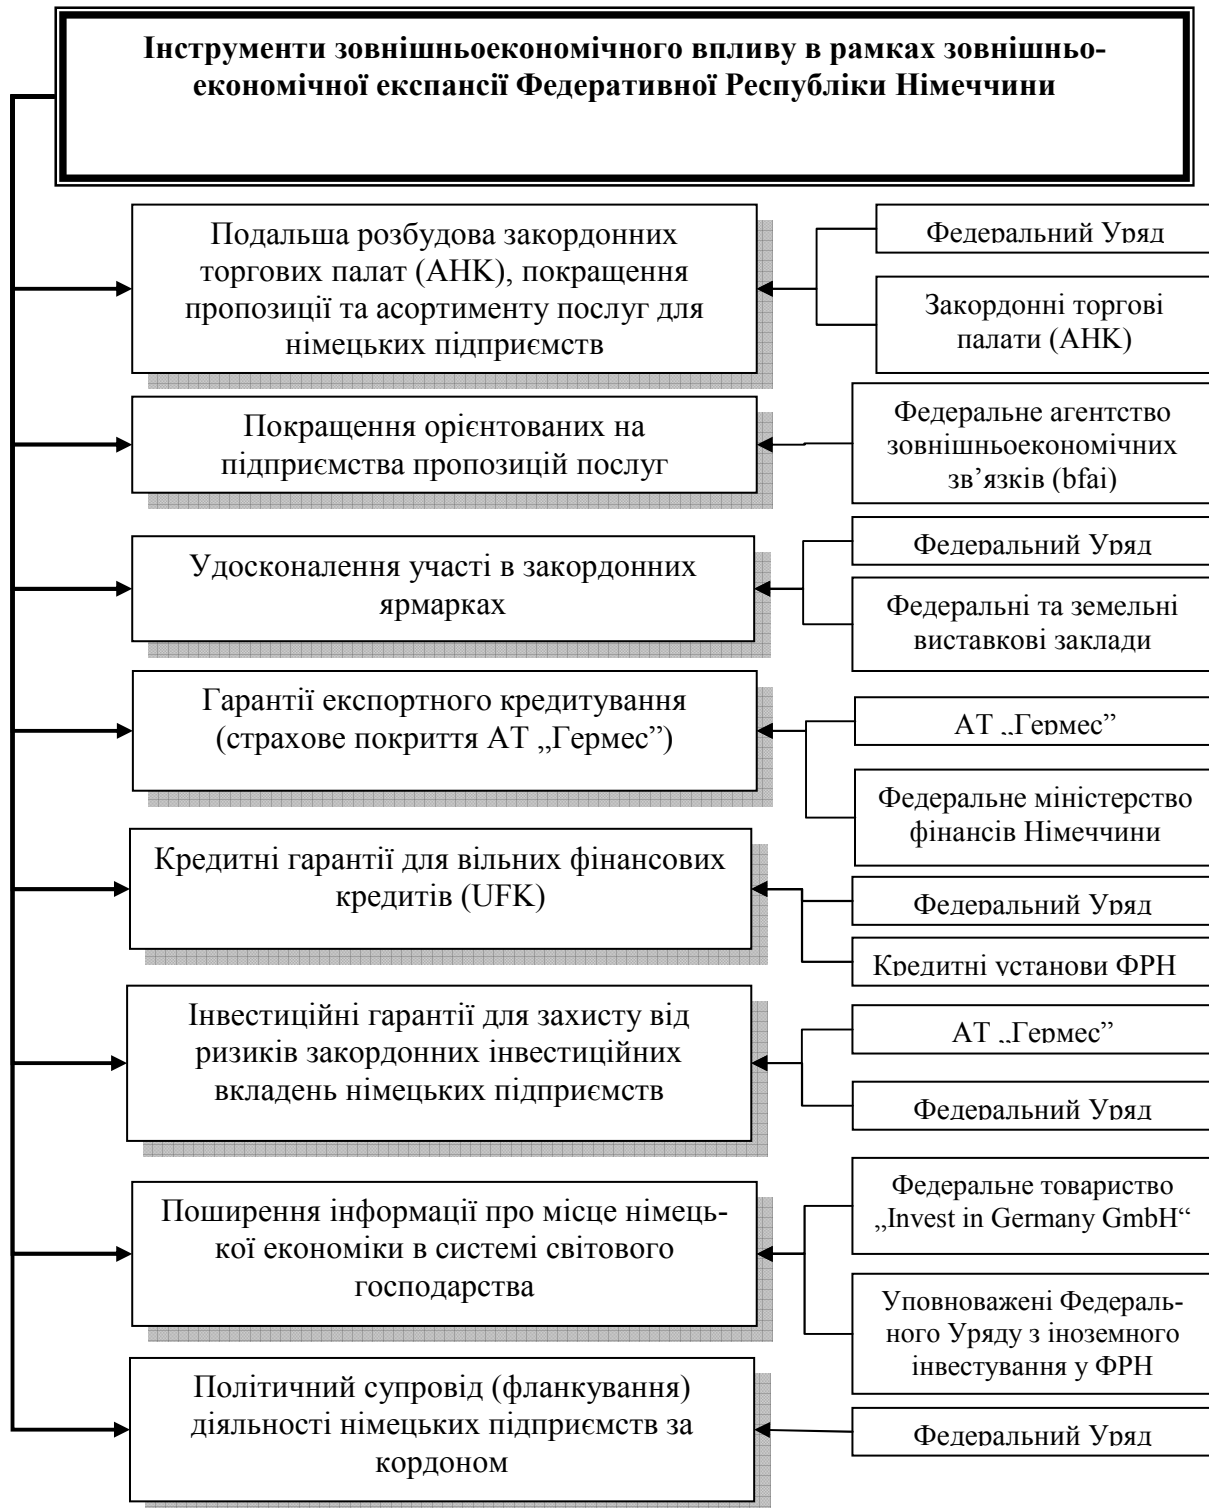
Інструменти зовнішньоекономічного впливу в рамках зовнішньоекономічної експансії Федеративної Республіки Німеччини

Подальша розбудова закордонних торгових палат (АНК), покращення пропозиції та асортименту послуг для німецьких підприємств

Федеральний Уряд

Закордонні торгові палати (АНК)

Покращення орієнтованих на підприємства пропозицій послуг

Федеральне агентство зовнішньоекономічних зв'язків (bfai)

Удосконалення участі в закордонних ярмарках

Федеральний Уряд

Федеральні та земельні виставкові заклади

Гарантії експортного кредитування (страхове покриття АТ „Гермес")

АТ „Гермес"

Федеральне міністерство фінансів Німеччини

Кредитні гарантії для вільних фінансових кредитів (UFK)

Федеральний Уряд

Кредитні установи ФРН

Інвестиційні гарантії для захисту від ризиків закордонних інвестиційних вкладень німецьких підприємств

АТ „Гермес"

Федеральний Уряд

Поширення інформації про місце німецької економіки в системі світового господарства

Федеральне товариство „Invest in Germany GmbH"

Уповноважені Федерального Уряду з іноземного інвестування у ФРН

Політичний супровід (фланкування) діяльності німецьких підприємств за кордоном

Федеральний Уряд